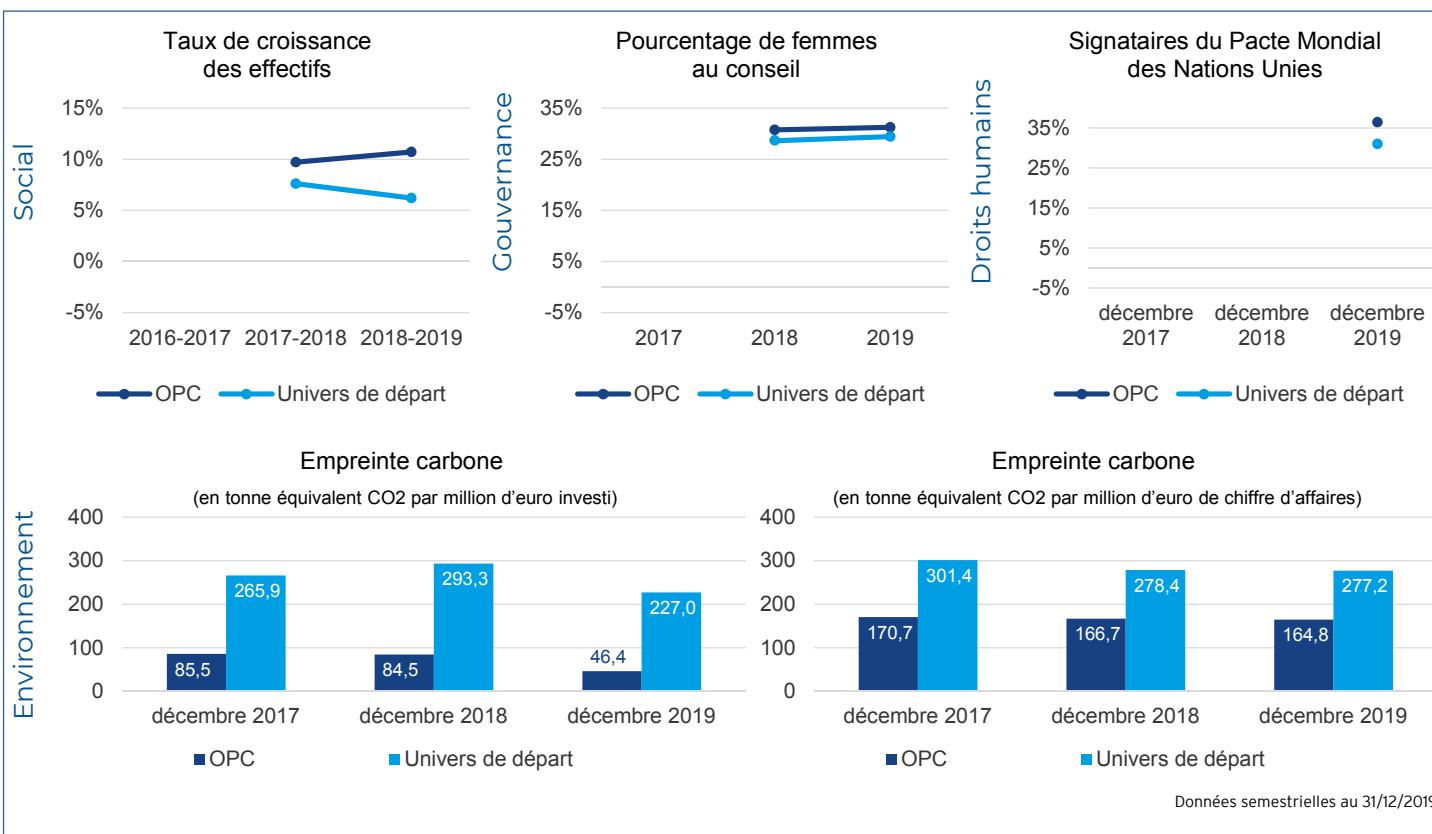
Social

Taux de croissance des effectifs

15%
10%
5%
0%
-5%

2016-2017 2017-2018 2018-2019

OPC Univers de départ

Gouvernance

Pourcentage de femmes au conseil

35%
25%
15%
5%
-5%

2017 2018 2019

OPC Univers de départ

Droits humains

Signataires du Pacte Mondial des Nations Unies

35%
25%
15%
5%
-5%

décembre 2017 décembre 2018 décembre 2019

OPC Univers de départ

Environnement

Empreinte carbone

(en tonne équivalent CO2 par million d'euro investi)

400
300
200
100
0

| | OPC | Univers de départ |
|---|---|---|
| décembre 2017 | 85,5 | 265,9 |
| décembre 2018 | 84,5 | 293,3 |
| décembre 2019 | 46,4 | 227,0 |

OPC Univers de départ

Empreinte carbone

(en tonne équivalent CO2 par million d'euro de chiffre d'affaires)

400
300
200
100
0

| | OPC | Univers de départ |
|---|---|---|
| décembre 2017 | 170,7 | 301,4 |
| décembre 2018 | 166,7 | 278,4 |
| décembre 2019 | 164,8 | 277,2 |

OPC Univers de départ

Données semestrielles au 31/12/201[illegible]